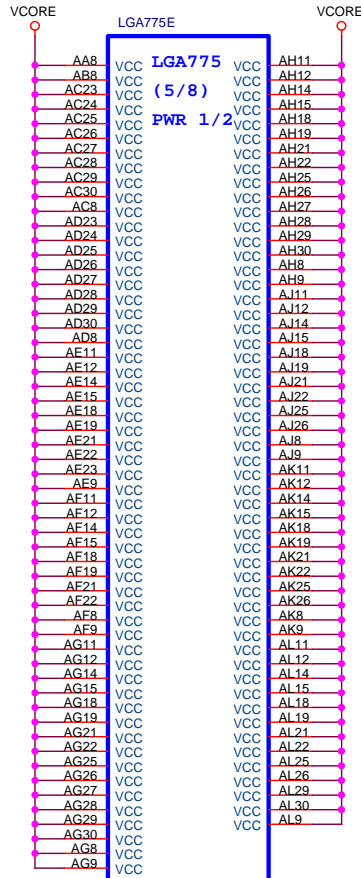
VCORE

LGA775E

VCORE

LGA775
(5/8)
PWR 1/2

AA8 VCC
AB8 VCC
AC23 VCC
AC24 VCC
AC25 VCC
AC26 VCC
AC27 VCC
AC28 VCC
AC29 VCC
AC30 VCC
AC8 VCC
AD23 VCC
AD24 VCC
AD25 VCC
AD26 VCC
AD27 VCC
AD28 VCC
AD29 VCC
AD30 VCC
AD8 VCC
AE11 VCC
AE12 VCC
AE14 VCC
AE15 VCC
AE18 VCC
AE19 VCC
AE21 VCC
AE22 VCC
AE23 VCC
AE9 VCC
AF11 VCC
AF12 VCC
AF14 VCC
AF15 VCC
AF18 VCC
AF19 VCC
AF21 VCC
AF22 VCC
AF8 VCC
AF9 VCC
AG11 VCC
AG12 VCC
AG14 VCC
AG15 VCC
AG18 VCC
AG19 VCC
AG21 VCC
AG22 VCC
AG25 VCC
AG26 VCC
AG27 VCC
AG28 VCC
AG29 VCC
AG30 VCC
AG8 VCC
AG9 VCC

VCC AH11
VCC AH12
VCC AH14
VCC AH15
VCC AH18
VCC AH19
VCC AH21
VCC AH22
VCC AH25
VCC AH26
VCC AH27
VCC AH28
VCC AH29
VCC AH30
VCC AH8
VCC AH9
VCC AJ11
VCC AJ12
VCC AJ14
VCC AJ15
VCC AJ18
VCC AJ19
VCC AJ21
VCC AJ22
VCC AJ25
VCC AJ26
VCC AJ8
VCC AJ9
VCC AK11
VCC AK12
VCC AK14
VCC AK15
VCC AK18
VCC AK19
VCC AK21
VCC AK22
VCC AK25
VCC AK26
VCC AK8
VCC AK9
VCC AL11
VCC AL12
VCC AL14
VCC AL15
VCC AL18
VCC AL19
VCC AL21
VCC AL22
VCC AL25
VCC AL26
VCC AL29
VCC AL30
VCC AL9